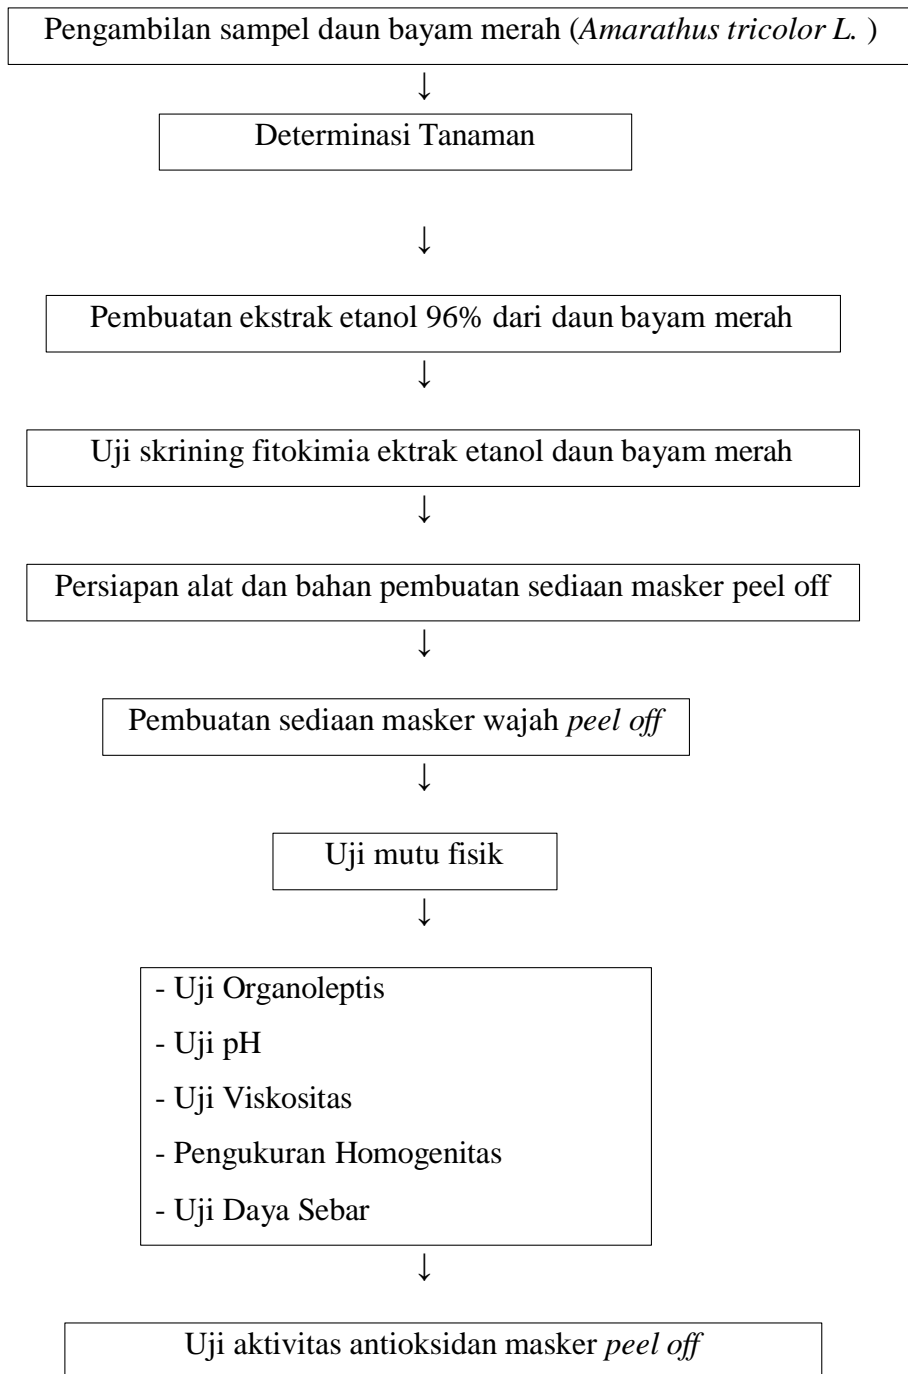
Pengambilan sampel daun bayam merah (*Amarathus tricolor L.* )

Determinasi Tanaman

Pembuatan ekstrak etanol 96% dari daun bayam merah

Uji skrining fitokimia ektrak etanol daun bayam merah

Persiapan alat dan bahan pembuatan sediaan masker peel off

Pembuatan sediaan masker wajah *peel off*

Uji mutu fisik

- Uji Organoleptis
- Uji pH
- Uji Viskositas
- Pengukuran Homogenitas
- Uji Daya Sebar

Uji aktivitas antioksidan masker *peel off*